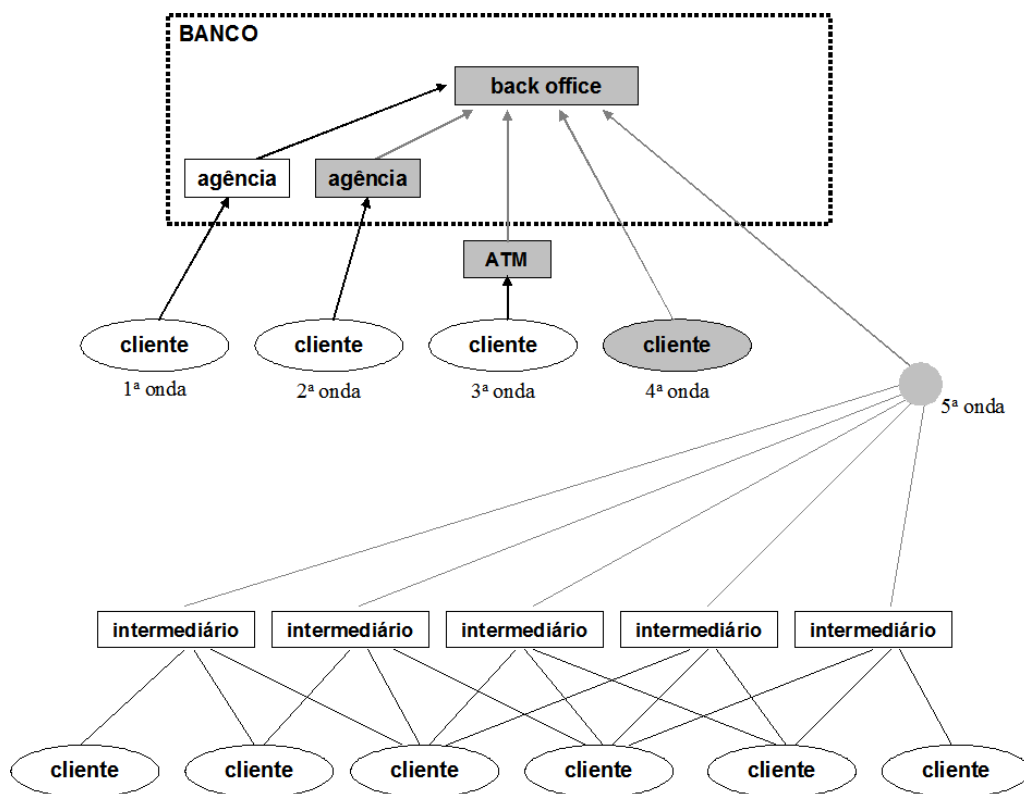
BANCO

back office

agência

agência

ATM

cliente

1ª onda

cliente

2ª onda

cliente

3ª onda

cliente

4ª onda

5ª onda

intermediário

intermediário

intermediário

intermediário

intermediário

cliente

cliente

cliente

cliente

cliente

cliente